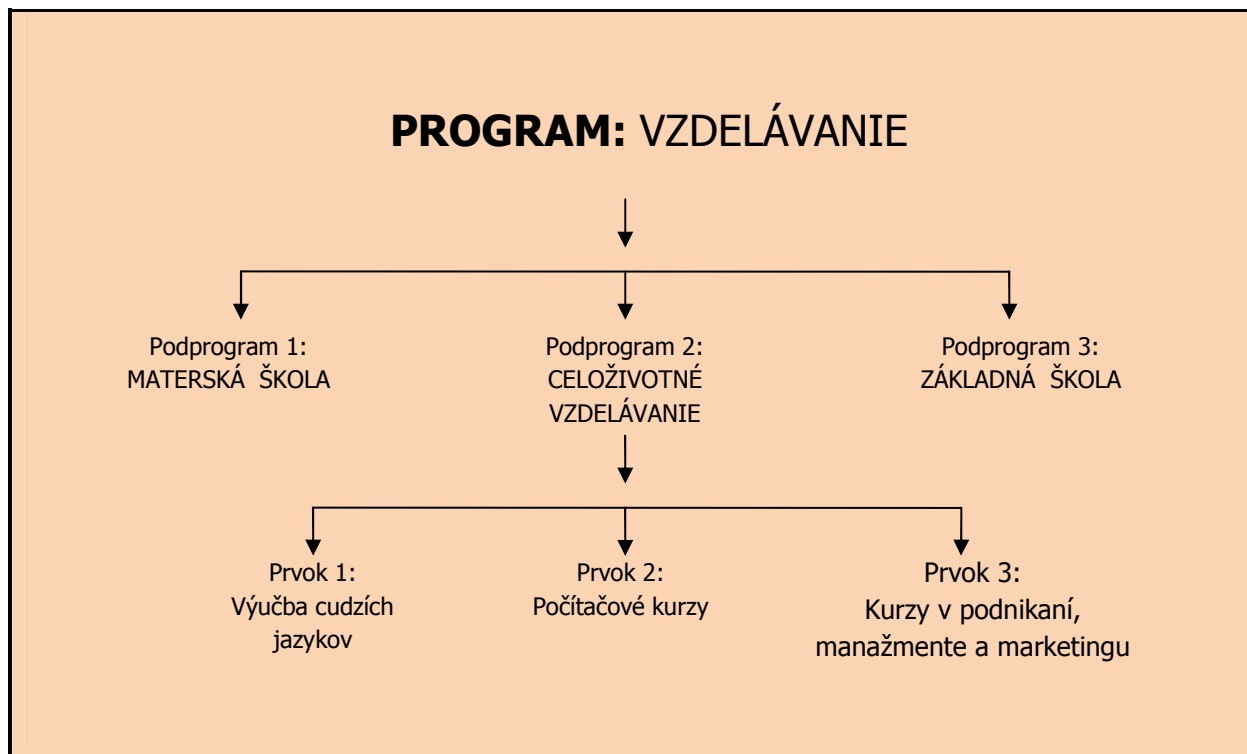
**PROGRAM:** VZDELÁVANIE

Podprogram 1:
MATERSKÁ ŠKOLA

Podprogram 2:
CELOŽIVOTNÉ VZDELÁVANIE

Podprogram 3:
ZÁKLADNÁ ŠKOLA

Prvok 1:
Výučba cudzích jazykov

Prvok 2:
Počítačové kurzy

Prvok 3:
Kurzy v podnikaní, manažmente a marketingu